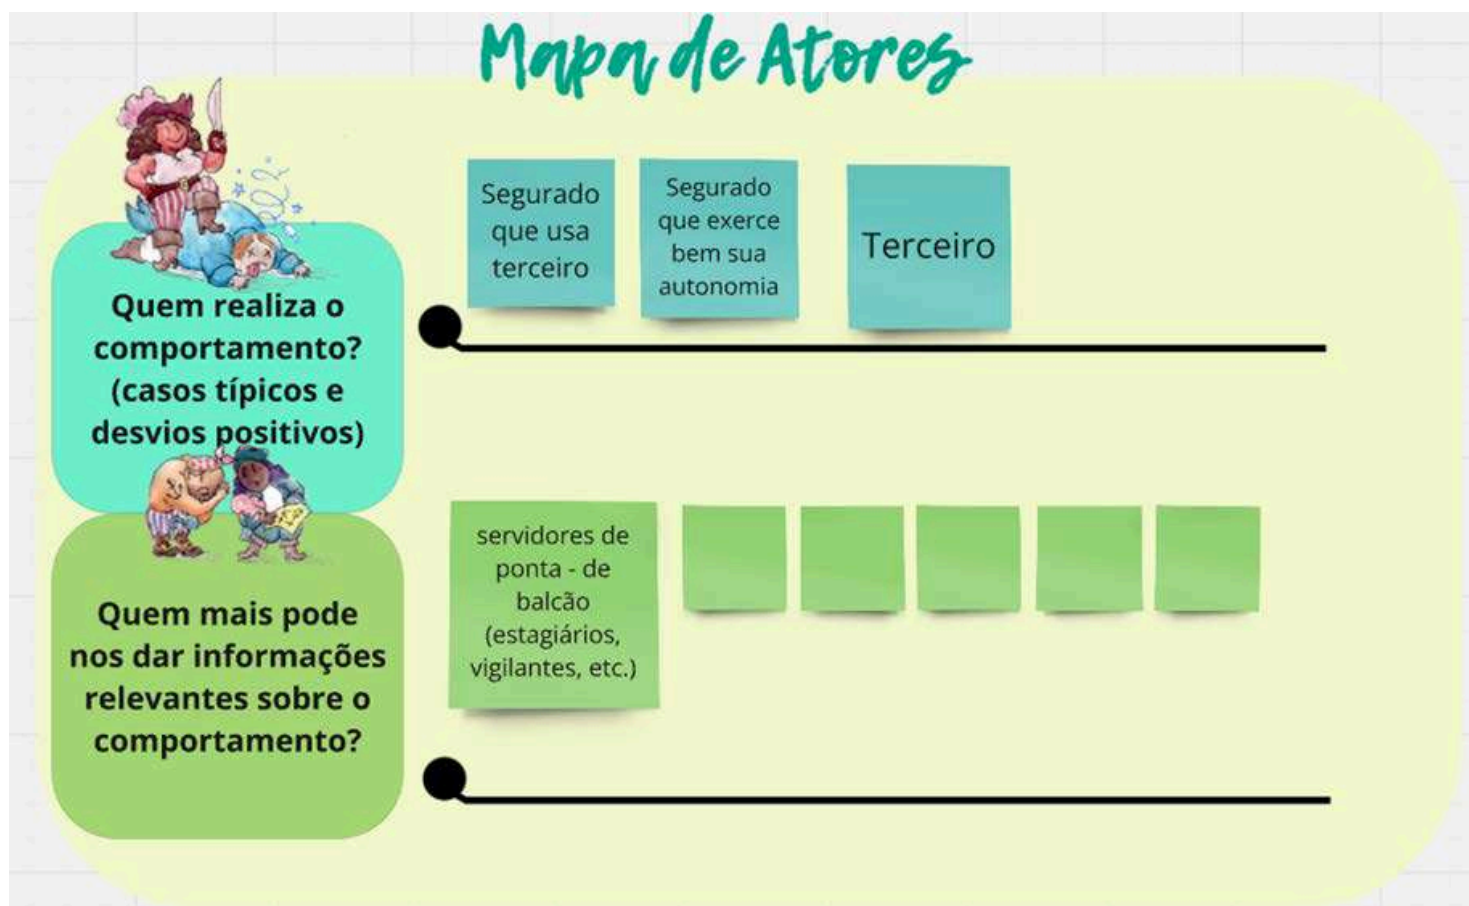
Mapa de Atores

Quem realiza o comportamento? (casos típicos e desvios positivos)

Segurado que usa terceiro

Segurado que exerce bem sua autonomia

Terceiro

Quem mais pode nos dar informações relevantes sobre o comportamento?

servidores de ponta - de balcão (estagiários, vigilantes, etc.)